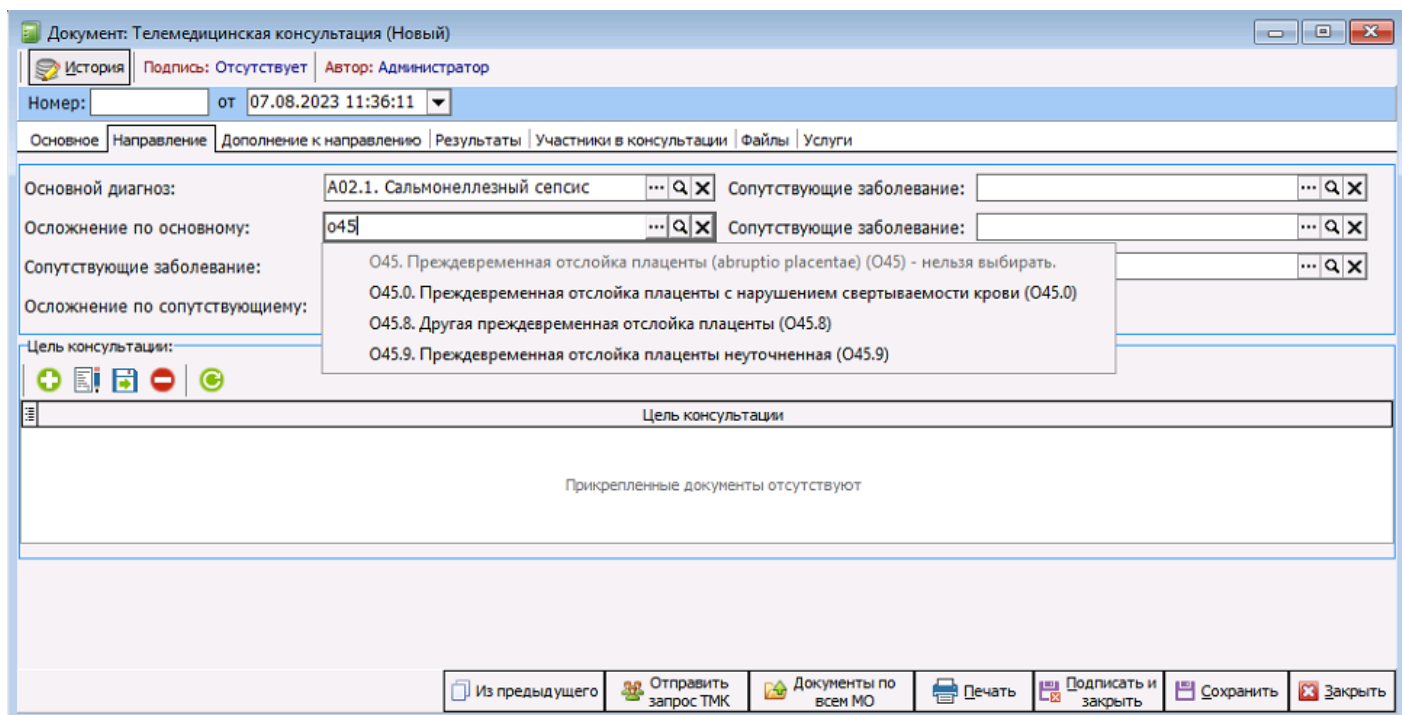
Документ: Телемедицинская консультация (Новый)

История | Подпись: Отсутствует | Автор: Администратор

Номер: от 07.08.2023 11:36:11

Основное | Направление | Дополнение к направлению | Результаты | Участники в консультации | Файлы | Услуги

Основной диагноз: A02.1. Сальмонеллезный сепсис
Сопутствующие заболевание:
Осложнение по основному: o45
Сопутствующие заболевание:
Сопутствующие заболевание:
Осложнение по сопутствующиему:

O45. Преждевременная отслойка плаценты (abruptio placentae) (O45) - нельзя выбирать.
O45.0. Преждевременная отслойка плаценты с нарушением свертываемости крови (O45.0)
O45.8. Другая преждевременная отслойка плаценты (O45.8)
O45.9. Преждевременная отслойка плаценты неуточненная (O45.9)

Цель консультации:

Цель консультации

Прикрепленные документы отсутствуют

Из предыдущего | Отправить запрос ТМК | Документы по всем МО | Печать | Подписать и закрыть | Сохранить | Закрыть